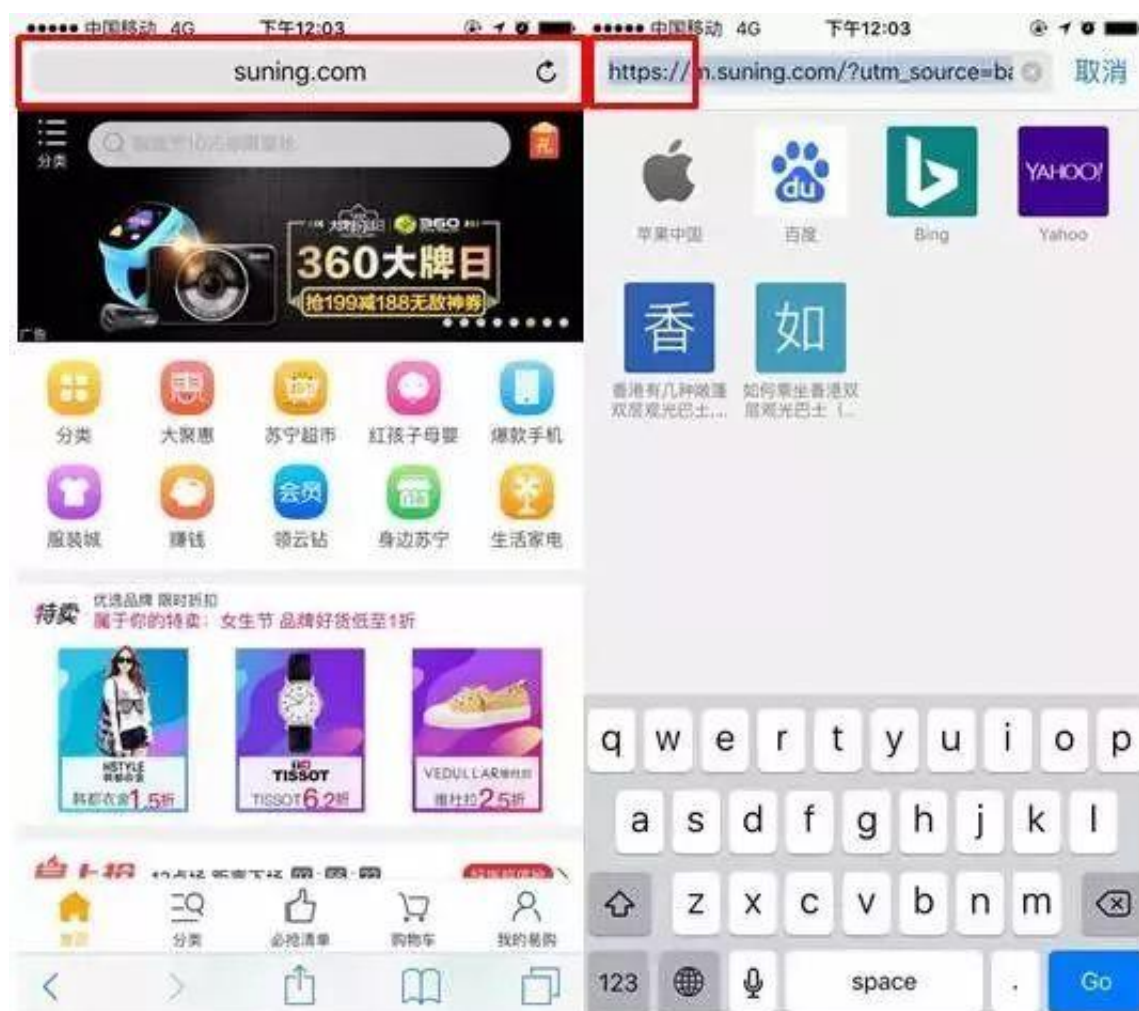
●●●●● 中国移动 4G 下午12:03

suning.com

分类

360大牌日

抢199减188无敌神券

广告

分类 大聚惠 苏宁超市 红孩子母婴 爆款手机

服装城 赚钱 领云钻 身边苏宁 生活家电

特卖 优选品牌 限时折扣 属于你的特卖：女生节 品牌好货低至1折

HSTYLE 韩都衣舍1.5折

TISSOT TISSOT6.2折

VEDULLAR 维杜拉2.5折

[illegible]

首页 分类 必抢清单 购物车 我的易购

●●●●● 中国移动 4G 下午12:03

https://m.suning.com/?utm_source=ba 取消

苹果中国 百度 Bing Yahoo

YAHOO!

香 如

香港有几种敞篷双层观光巴士… 如何乘坐香港双层观光巴士（…

q w e r t y u i o p
a s d f g h j k l
z x c v b n m
123 space . Go